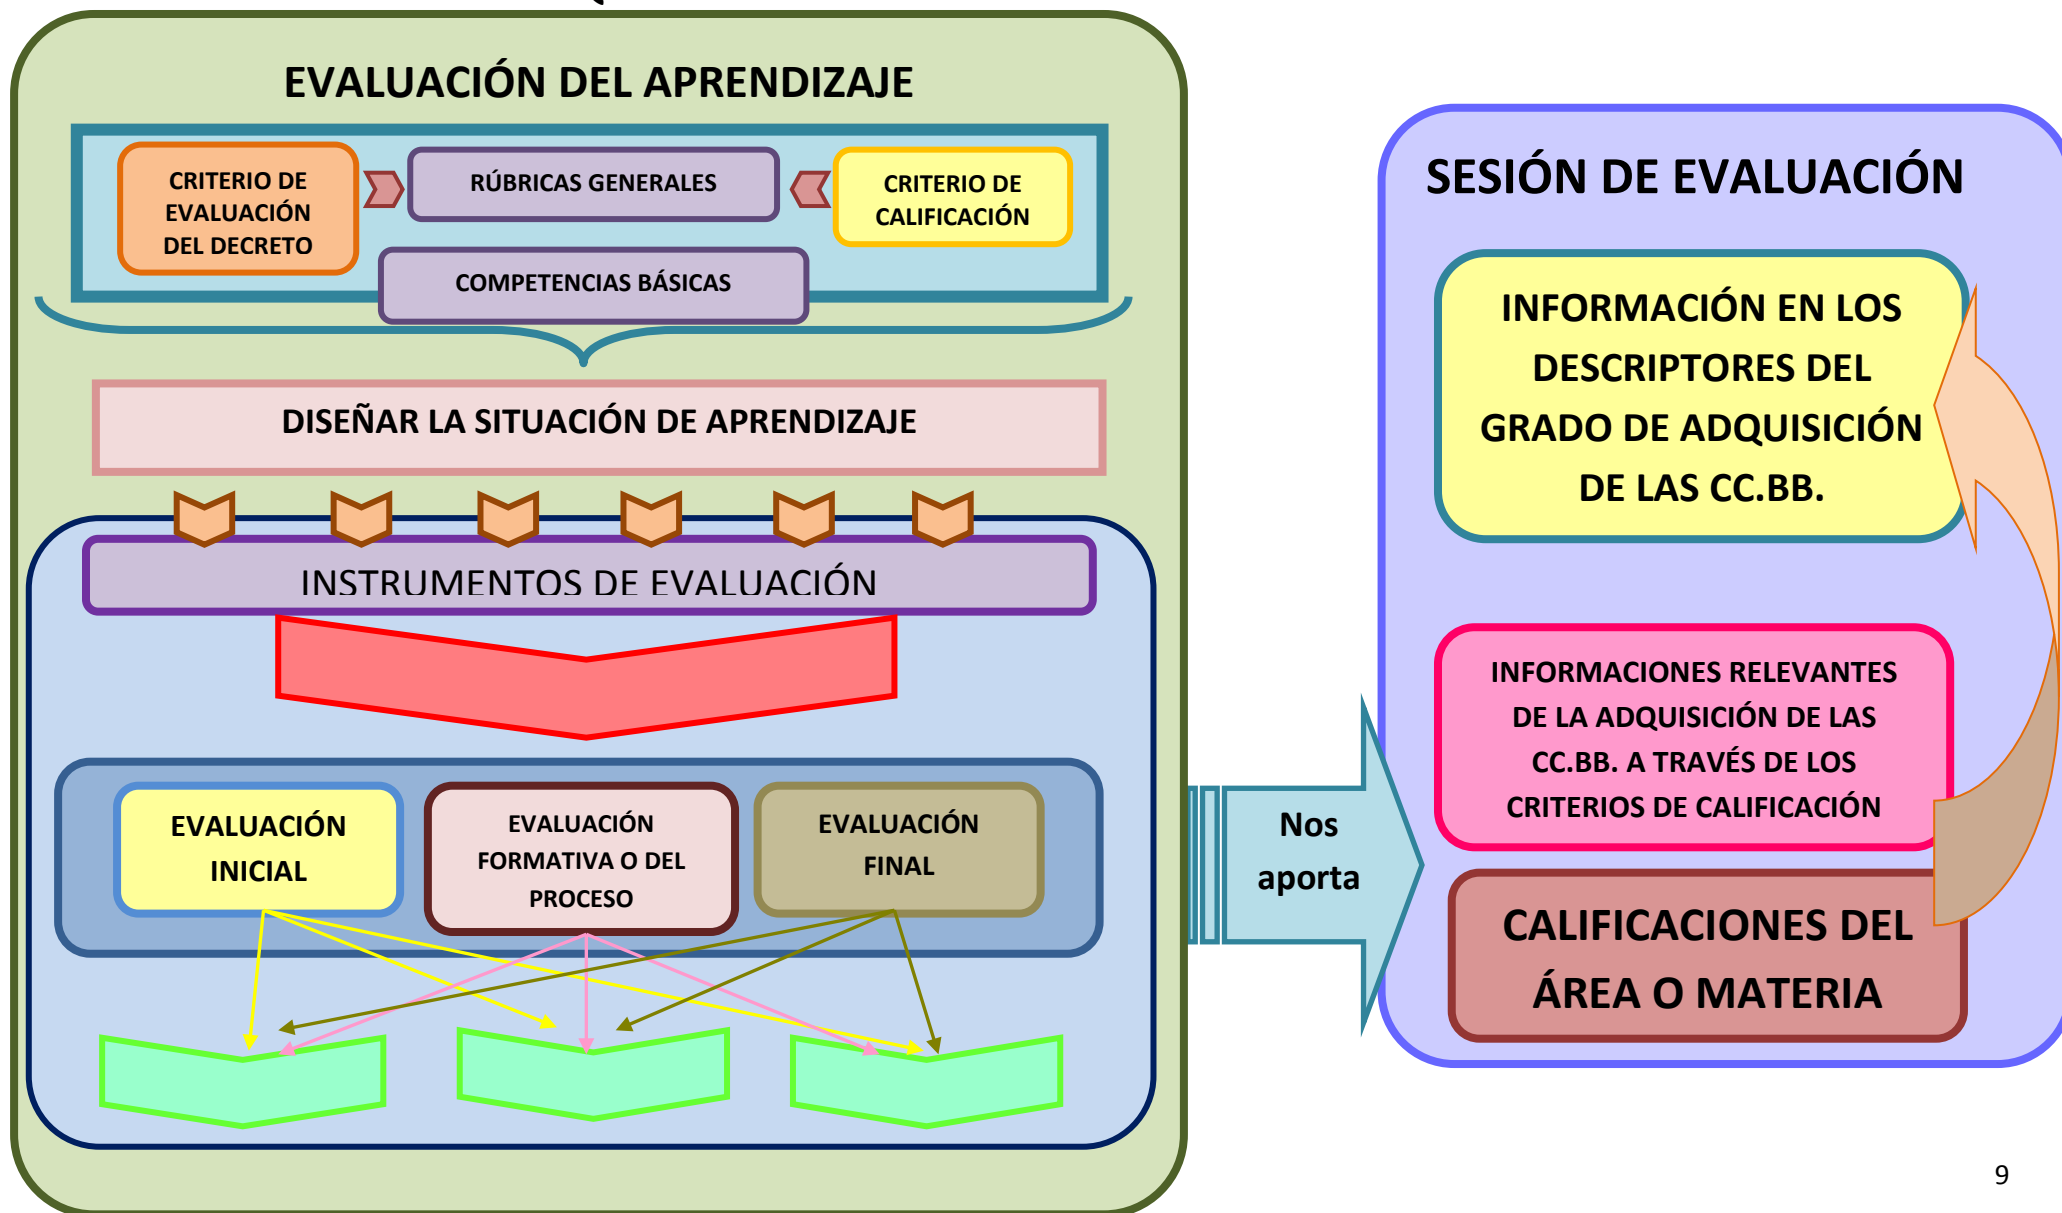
EVALUACIÓN DEL APRENDIZAJE

CRITERIO DE EVALUACIÓN DEL DECRETO

RÚBRICAS GENERALES

CRITERIO DE CALIFICACIÓN

COMPETENCIAS BÁSICAS

DISEÑAR LA SITUACIÓN DE APRENDIZAJE

INSTRUMENTOS DE EVALUACIÓN

EVALUACIÓN INICIAL

EVALUACIÓN FORMATIVA O DEL PROCESO

EVALUACIÓN FINAL

Nos aporta

SESIÓN DE EVALUACIÓN

INFORMACIÓN EN LOS DESCRIPTORES DEL GRADO DE ADQUISICIÓN DE LAS CC.BB.

INFORMACIONES RELEVANTES DE LA ADQUISICIÓN DE LAS CC.BB. A TRAVÉS DE LOS CRITERIOS DE CALIFICACIÓN

CALIFICACIONES DEL ÁREA O MATERIA

9